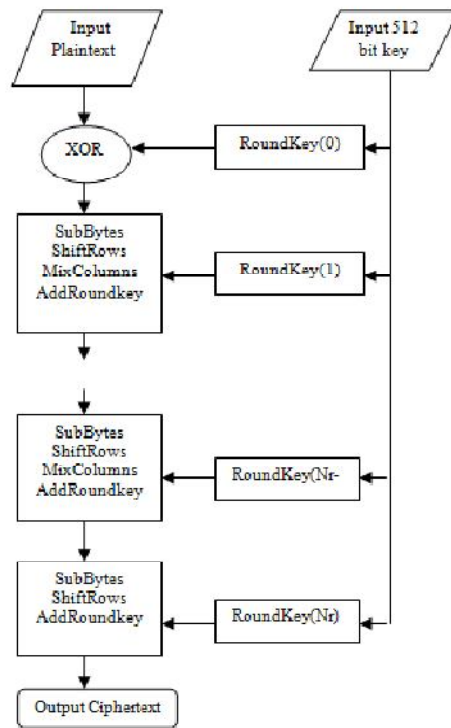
Input
Plaintext

Input 512
bit key

XOR

RoundKey(0)

SubBytes
ShiftRows
MixColumns
AddRoundkey

RoundKey(1)

SubBytas
ShiftRows
MixColumns
AddRoundkey

RoundKey(Nr-

SubBytas
ShiftRows
AddRoundkey

RoundKey(Nr)

Output Ciphertext